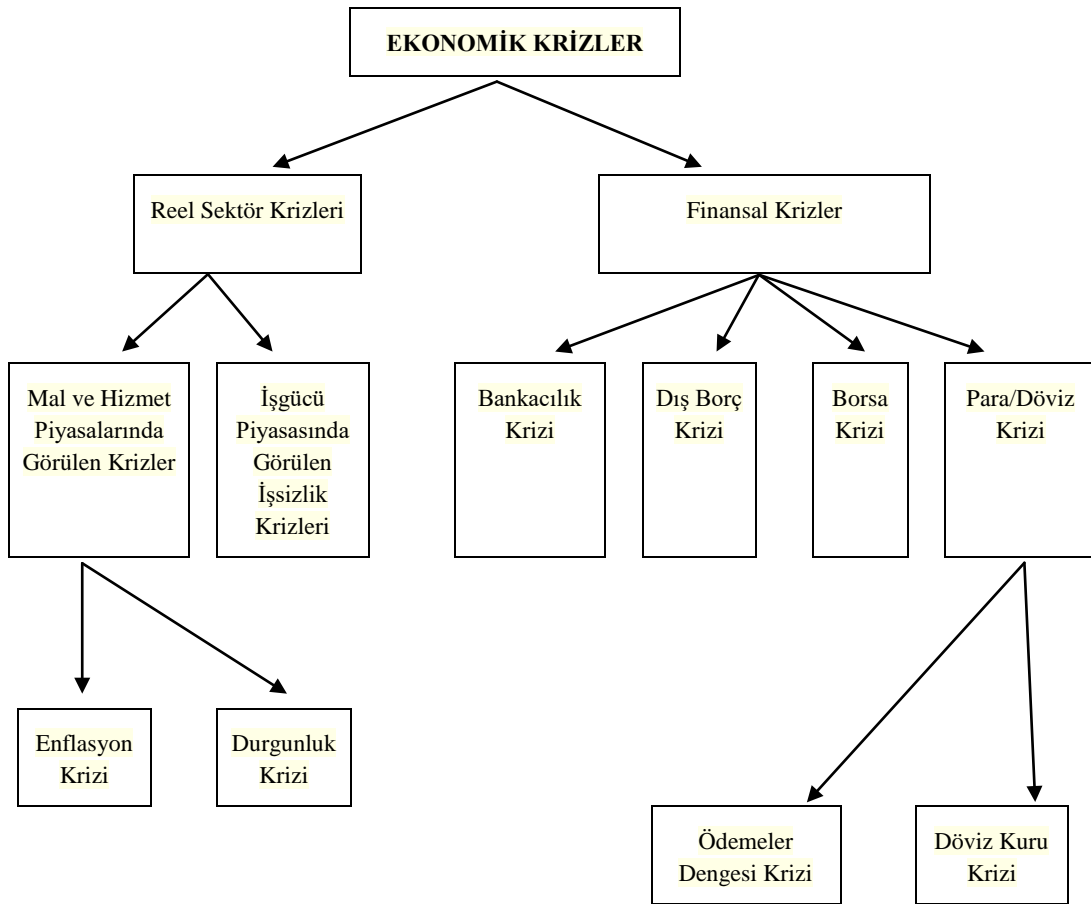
EKONOMİK KRİZLER

Reel Sektör Krizleri

Finansal Krizler

Mal ve Hizmet Piyasalarında Görülen Krizler

İşgücü Piyasasında Görülen İşsizlik Krizleri

Bankacılık Krizi

Dış Borç Krizi

Borsa Krizi

Para/Döviz Krizi

Enflasyon Krizi

Durgunluk Krizi

Ödemeler Dengesi Krizi

Döviz Kuru Krizi